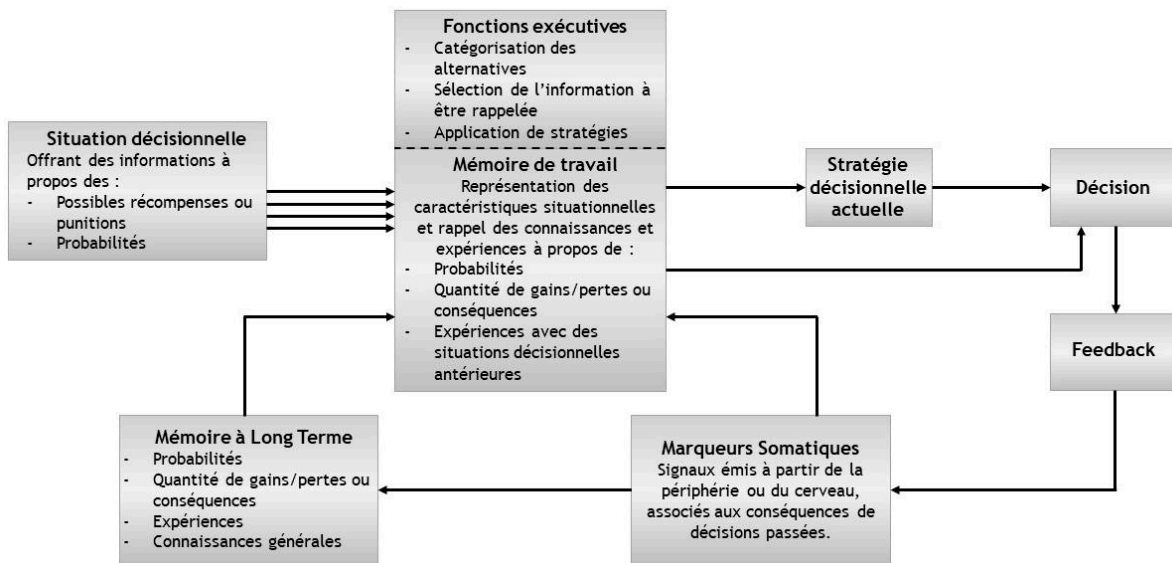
Situation décisionnelle
Offrant des informations à propos des :
- Possibles récompenses ou punitions
- Probabilités

Fonctions exécutives
- Catégorisation des alternatives
- Sélection de l'information à être rappelée
- Application de stratégies

Mémoire de travail
Représentation des caractéristiques situationnelles et rappel des connaissances et expériences à propos de :
- Probabilités
- Quantité de gains/pertes ou conséquences
- Expériences avec des situations décisionnelles antérieures

Stratégie décisionnelle actuelle

Décision

Feedback

Mémoire à Long Terme
- Probabilités
- Quantité de gains/pertes ou conséquences
- Expériences
- Connaissances générales

Marqueurs Somatiques
Signaux émis à partir de la périphérie ou du cerveau, associés aux conséquences de décisions passées.